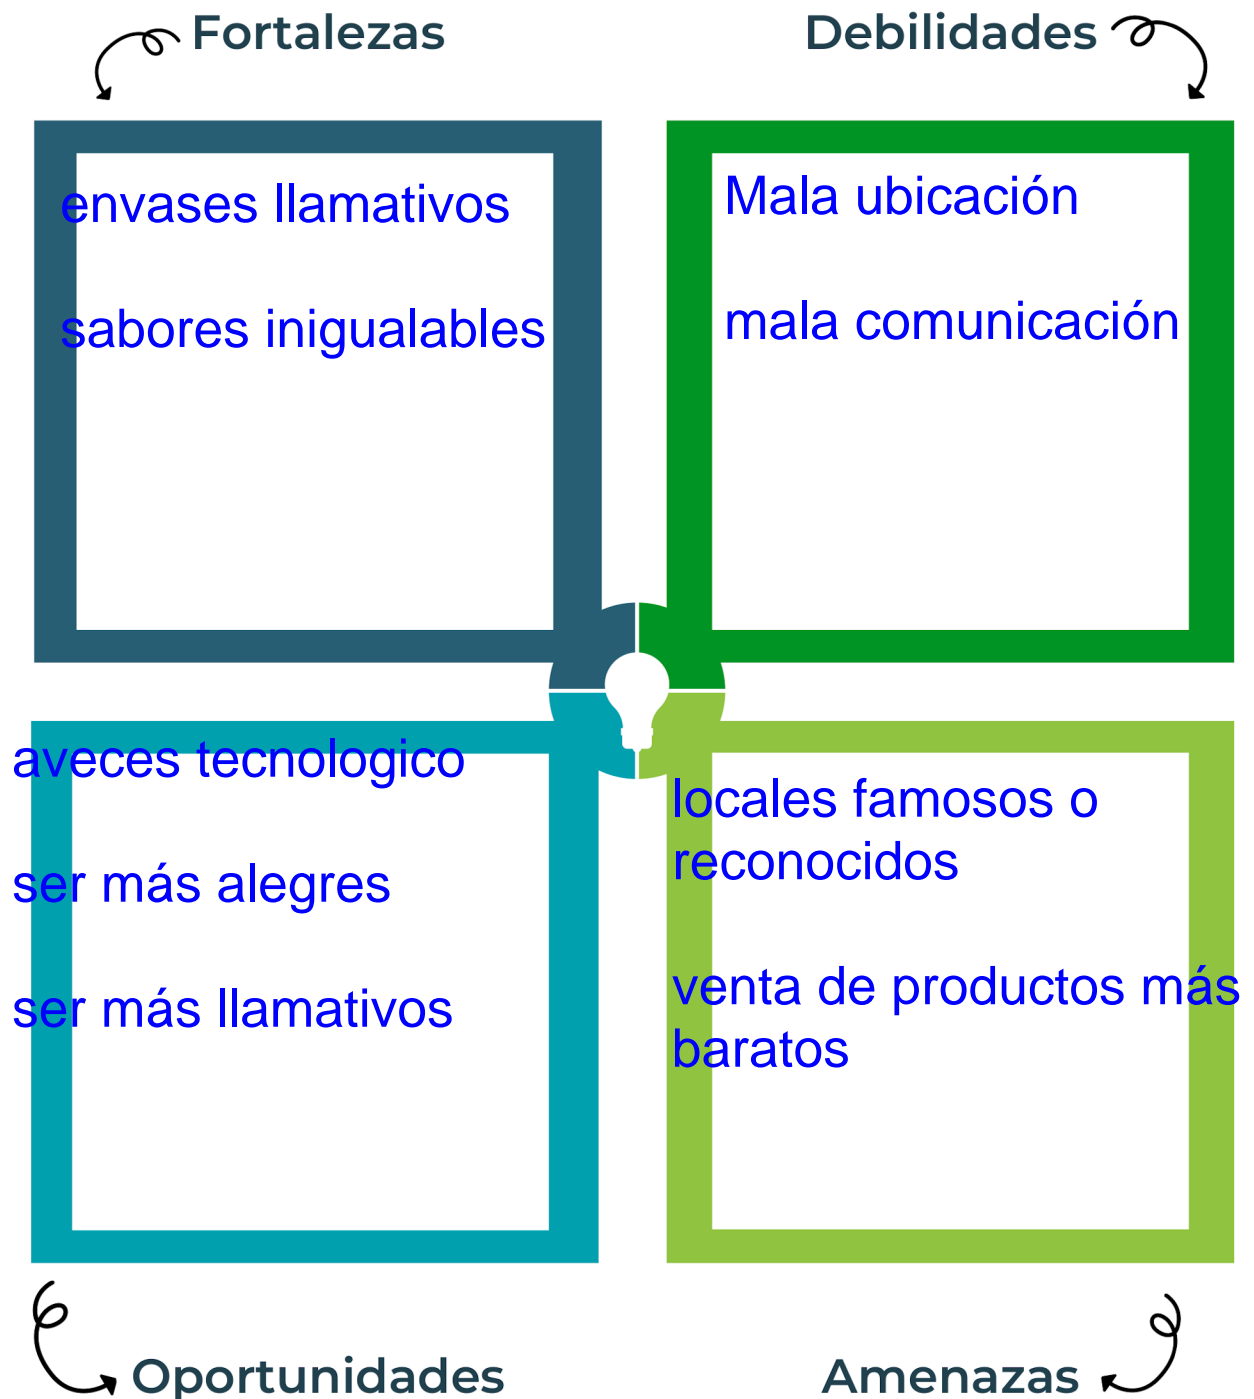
Fortalezas

Debilidades

envases llamativos

sabores inigualables

Mala ubicación

mala comunicación

aveces tecnologico

ser más alegres

ser más llamativos

locales famosos o reconocidos

venta de productos más baratos

Oportunidades

Amenazas